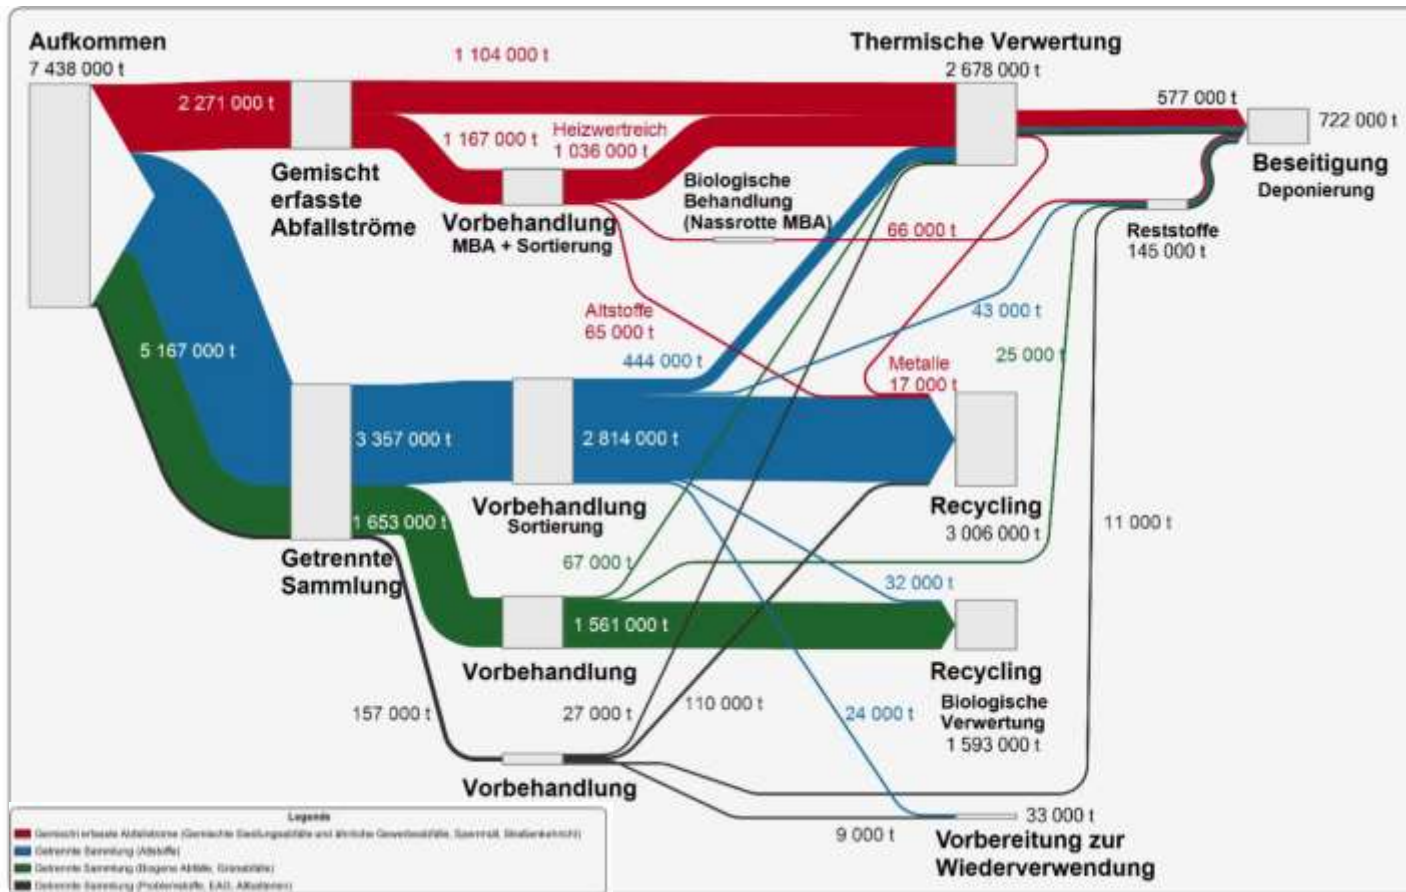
Aufkommen
7 438 000 t

1 104 000 t

Thermische Verwertung
2 678 000 t

2 271 000 t

577 000 t

722 000 t

Beseitigung
Deponierung

1 167 000 t

Heizwertreich
1 036 000 t

Gemischt erfasste Abfallströme

Vorbehandlung
MBA + Sortierung

Biologische Behandlung (Nassrotte MBA)

66 000 t

Reststoffe
145 000 t

Altstoffe
65 000 t

43 000 t

5 167 000 t

444 000 t

25 000 t

Metalle
17 000 t

3 357 000 t

2 814 000 t

Vorbehandlung
Sortierung

Recycling
3 006 000 t

11 000 t

1 653 000 t

Getrennte Sammlung

67 000 t

32 000 t

1 561 000 t

Vorbehandlung

Recycling
Biologische Verwertung
1 593 000 t

157 000 t

27 000 t

110 000 t

24 000 t

Vorbehandlung

33 000 t

9 000 t

Vorbereitung zur Wiederverwendung

Legende
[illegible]
Getrennte Sammlung (Altstoffe)
Getrennte Sammlung (Biogene Abfälle, Grünabfälle)
Getrennte Sammlung (Problemstoffe, EAG, Altbatterien)